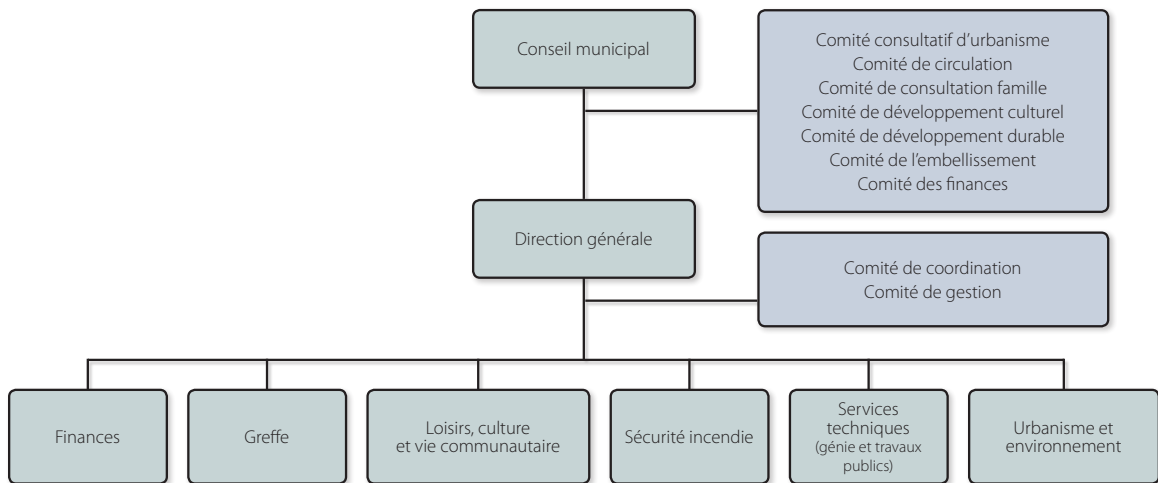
Conseil municipal

Comité consultatif d'urbanisme
Comité de circulation
Comité de consultation famille
Comité de développement culturel
Comité de développement durable
Comité de l'embellissement
Comité des finances

Direction générale

Comité de coordination
Comité de gestion

Finances

Greffe

Loisirs, culture et vie communautaire

Sécurité incendie

Services techniques (génie et travaux publics)

Urbanisme et environnement